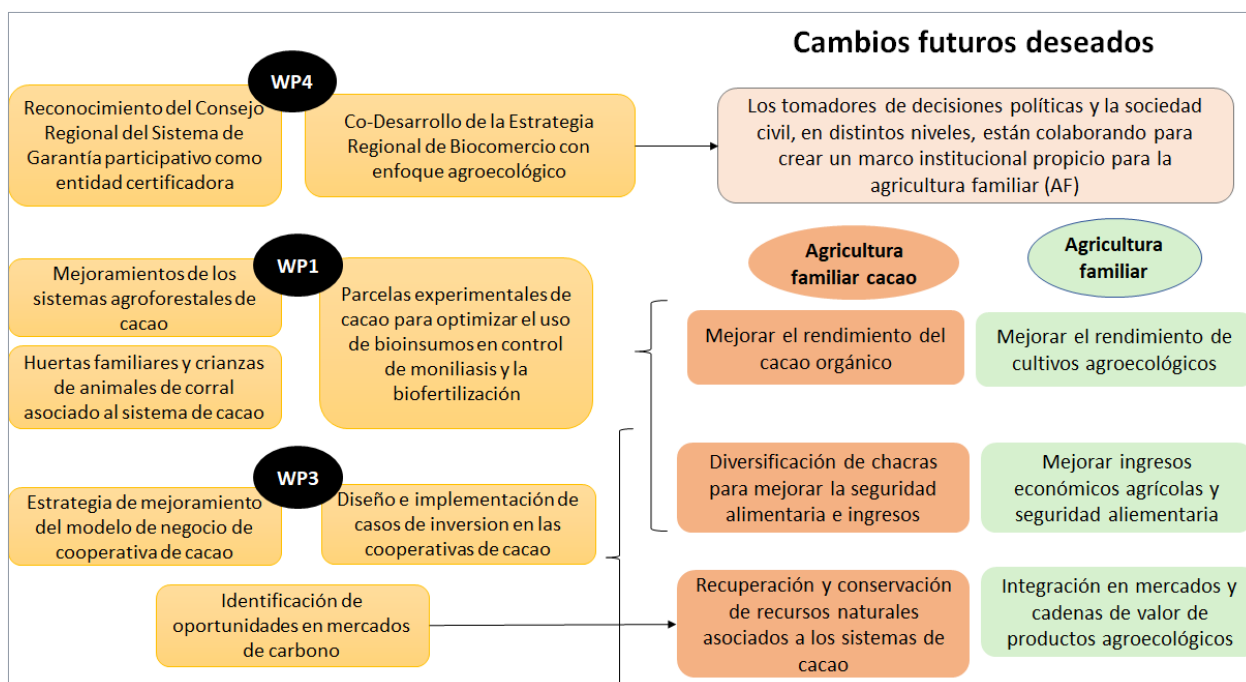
Cambios futuros deseados

WP4

Reconocimiento del Consejo Regional del Sistema de Garantía participativo como entidad certificadora

Co-Desarrollo de la Estrategia Regional de Biocomercio con enfoque agroecológico

Los tomadores de decisiones políticas y la sociedad civil, en distintos niveles, están colaborando para crear un marco institucional propicio para la agricultura familiar (AF)

WP1

Mejoramientos de los sistemas agroforestales de cacao

Huertas familiares y crianzas de animales de corral asociado al sistema de cacao

Parcelas experimentales de cacao para optimizar el uso de bioinsumos en control de moniliasis y la biofertilización

Agricultura familiar cacao

Agricultura familiar

Mejorar el rendimiento del cacao orgánico

Mejorar el rendimiento de cultivos agroecológicos

WP3

Estrategia de mejoramiento del modelo de negocio de cooperativa de cacao

Diseño e implementación de casos de inversion en las cooperativas de cacao

Diversificación de chacras para mejorar la seguridad alimentaria e ingresos

Mejorar ingresos económicos agrícolas y seguridad aliementaria

Identificación de oportunidades en mercados de carbono

Recuperación y conservación de recursos naturales asociados a los sistemas de cacao

Integración en mercados y cadenas de valor de productos agroecológicos